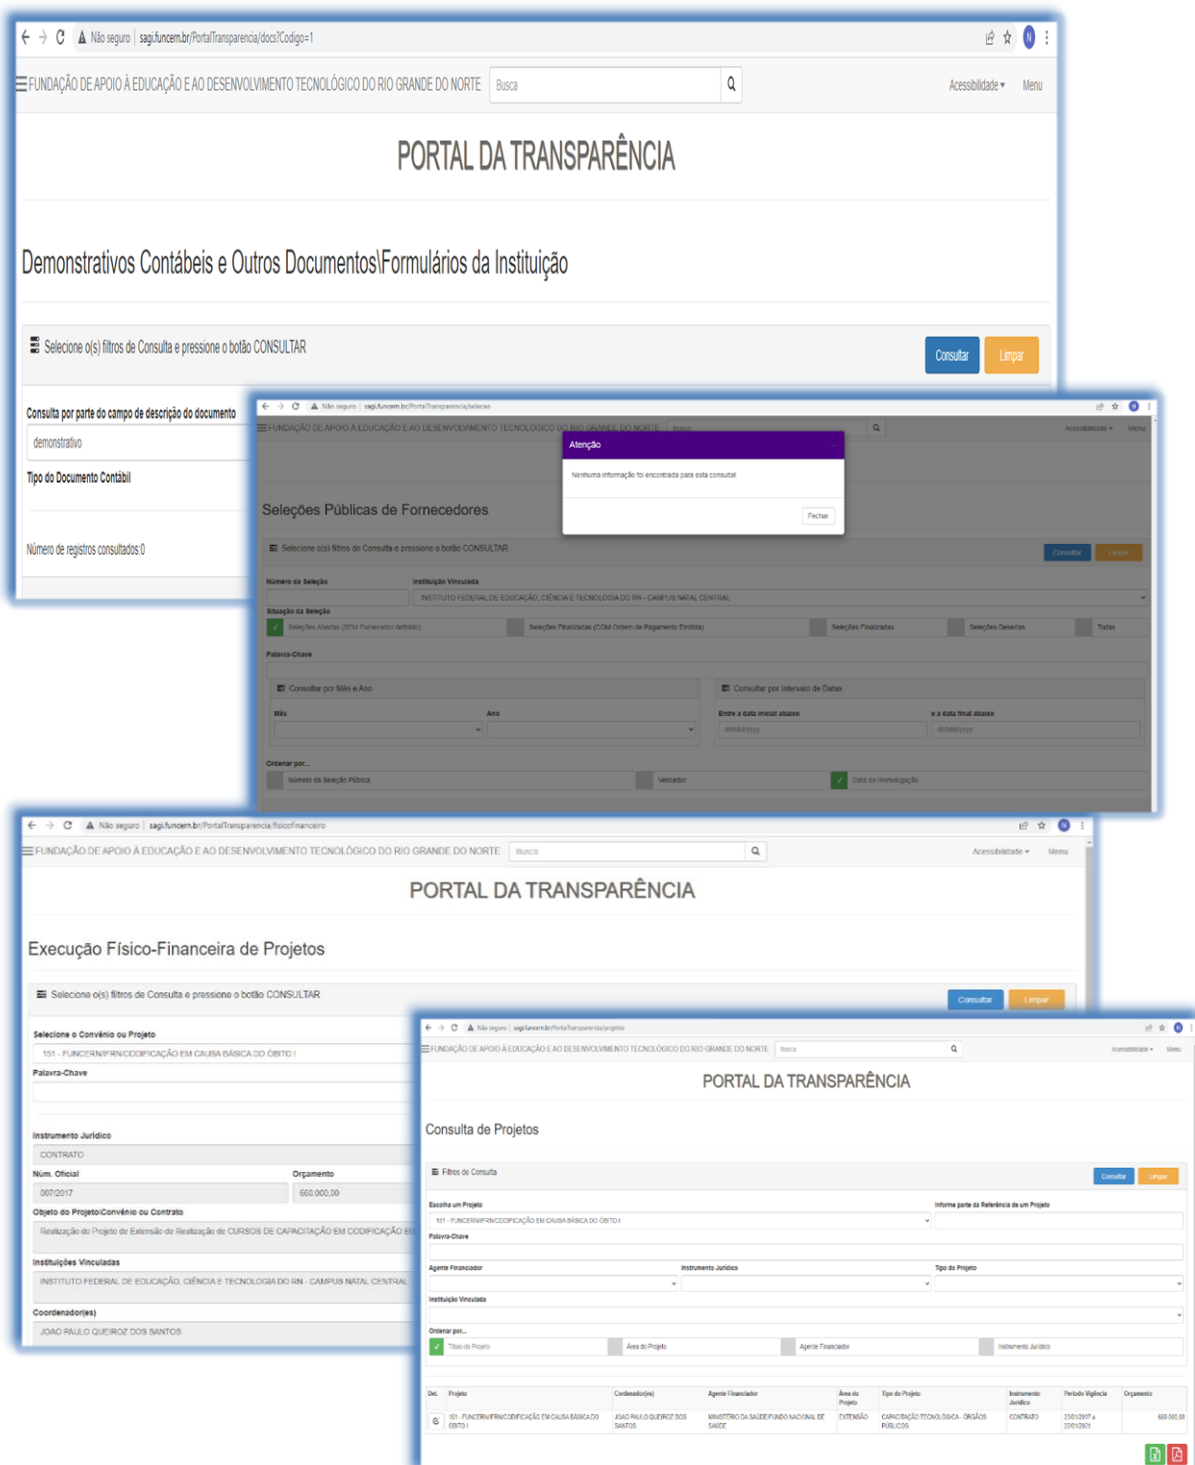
Não seguro | sagi.funcern.br/PortalTransparencia/docs?Codigo=1

FUNDAÇÃO DE APOIO À EDUCAÇÃO E AO DESENVOLVIMENTO TECNOLÓGICO DO RIO GRANDE DO NORTE Busca Acessibilidade ▾ Menu

PORTAL DA TRANSPARÊNCIA

Demonstrativos Contábeis e Outros Documentos\Formulários da Instituição

Selecione o(s) filtros de Consulta e pressione o botão CONSULTAR Consultar Limpar

Consulta por parte do campo de descrição do documento
demonstrativo
Tipo do Documento Contábil

Número de registros consultados:0

Não seguro | sagi.funcern.br/PortalTransparencia/selecao

FUNDAÇÃO DE APOIO À EDUCAÇÃO E AO DESENVOLVIMENTO TECNOLÓGICO DO RIO GRANDE DO NORTE Busca Acessibilidade ▾ Menu

Atenção
Nenhuma informação foi encontrada para esta consulta!
Fechar

Seleções Públicas de Fornecedores

Selecione o(s) filtros de Consulta e pressione o botão CONSULTAR Consultar Limpar

Número da Seleção
Instituição Vinculada
INSTITUTO FEDERAL DE EDUCAÇÃO, CIÊNCIA E TECNOLOGIA DO RN - CAMPUS NATAL CENTRAL
Situação da Seleção
Seleções Abertas (SEM Fornecedor definido) Seleções Finalizadas (COM Ordem de Pagamento Emitida) Seleções Finalizadas Seleções Desertas Todas
Palavra-Chave
Consultar por Mês e Ano
Mês Ano
Consultar por Intervalo de Datas
Entre a data inicial abaixo e a data final abaixo
dd/MM/yyyy dd/MM/yyyy
Ordenar por...
Número da Seleção Pública Vencedor Data da Homologação

Não seguro | sagi.funcern.br/PortalTransparencia/fisicofinanceiro

FUNDAÇÃO DE APOIO À EDUCAÇÃO E AO DESENVOLVIMENTO TECNOLÓGICO DO RIO GRANDE DO NORTE Busca Acessibilidade ▾ Menu

PORTAL DA TRANSPARÊNCIA

Execução Físico-Financeira de Projetos

Selecione o(s) filtros de Consulta e pressione o botão CONSULTAR Consultar Limpar

Selecione o Convênio ou Projeto
151 - FUNCERN/IFRN/CODIFICAÇÃO EM CAUSA BÁSICA DO ÓBITO I
Palavra-Chave
Instrumento Jurídico
CONTRATO
Núm. Oficial Orçamento
007/2017 660.000,00
Objeto do Projeto/Convênio ou Contrato
Realização do Projeto de Extensão de Realização de CURSOS DE CAPACITAÇÃO EM CODIFICAÇÃO EM
Instituições Vinculadas
INSTITUTO FEDERAL DE EDUCAÇÃO, CIÊNCIA E TECNOLOGIA DO RN - CAMPUS NATAL CENTRAL
Coordenador(es)
JOAO PAULO QUEIROZ DOS SANTOS

Não seguro | sagi.funcern.br/PortalTransparencia/projetos

FUNDAÇÃO DE APOIO À EDUCAÇÃO E AO DESENVOLVIMENTO TECNOLÓGICO DO RIO GRANDE DO NORTE Busca Acessibilidade ▾ Menu

PORTAL DA TRANSPARÊNCIA

Consulta de Projetos

Filtros de Consulta Consultar Limpar

Escolha um Projeto
151 - FUNCERN/IFRN/CODIFICAÇÃO EM CAUSA BÁSICA DO ÓBITO I
Informe parte da Referência de um Projeto
Palavra-Chave
Agente Financiador Instrumento Jurídico Tipo do Projeto
Instituição Vinculada
Ordenar por...
Título do Projeto Área do Projeto Agente Financiador Instrumento Jurídico

| Det. | Projeto | Coordenador(es) | Agente Financiador | Área do Projeto | Tipo do Projeto | Instrumento Jurídico | Período Vigência | Orçamento |
|---|---|---|---|---|---|---|---|---|
| | 151 - FUNCERN/IFRN/CODIFICAÇÃO EM CAUSA BÁSICA DO ÓBITO I | JOAO PAULO QUEIROZ DOS SANTOS | MINISTÉRIO DA SAÚDE/FUNDO NACIONAL DE SAÚDE | EXTENSÃO | CAPACITAÇÃO TECNOLÓGICA - ÓRGÃOS PÚBLICOS | CONTRATO | 23/01/2017 a 23/01/2021 | 660.000,00 |